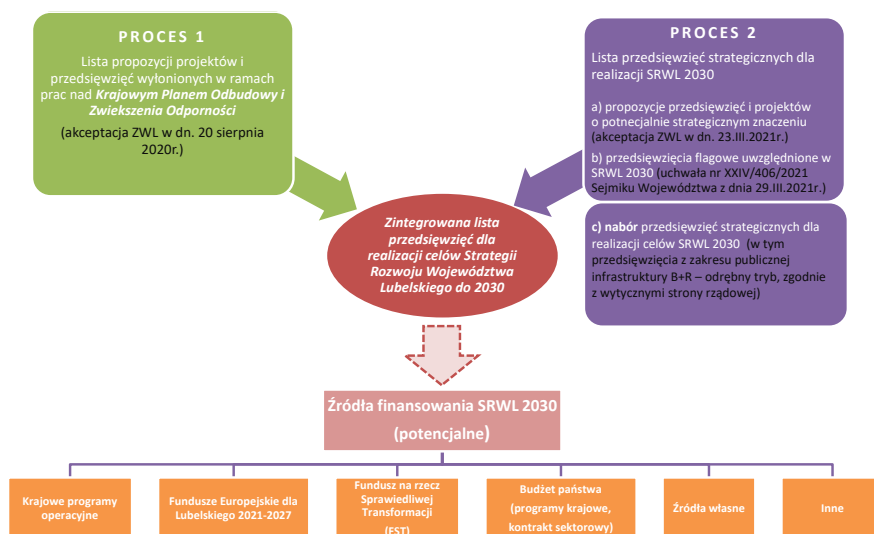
PROCES 1

Lista propozycji projektów i przedsięwzięć wyłonionych w ramach prac nad *Krajowym Planem Odbudowy i Zwiekszenia Odporności*

(akceptacja ZWL w dn. 20 sierpnia 2020r.)

PROCES 2

Lista przedsięwzięć strategicznych dla realizacji SRWL 2030

a) propozycje przedsięwzięć i projektów o potencjalnie strategicznym znaczeniu (akceptacja ZWL w dn. 23.III.2021r.)

b) przedsięwzięcia flagowe uwzględnione w SRWL 2030 (uchwała nr XXIV/406/2021 Sejmiku Województwa z dnia 29.III.2021r.)

c) nabór przedsięwzięć strategicznych dla realizacji celów SRWL 2030 (w tym przedsięwzięcia z zakresu publicznej infrastruktury B+R – odrębny tryb, zgodnie z wytycznymi strony rządowej)

Zintegrowana lista przedsięwzięć dla realizacji celów Strategii Rozwoju Województwa Lubelskiego do 2030

Źródła finansowania SRWL 2030 (potencjalne)

Krajowe programy operacyjne

Fundusze Europejskie dla Lubelskiego 2021-2027

Fundusz na rzecz Sprawiedliwej Transformacji (FST)

Budżet państwa (programy krajowe, kontrakt sektorowy)

Źródła własne

Inne